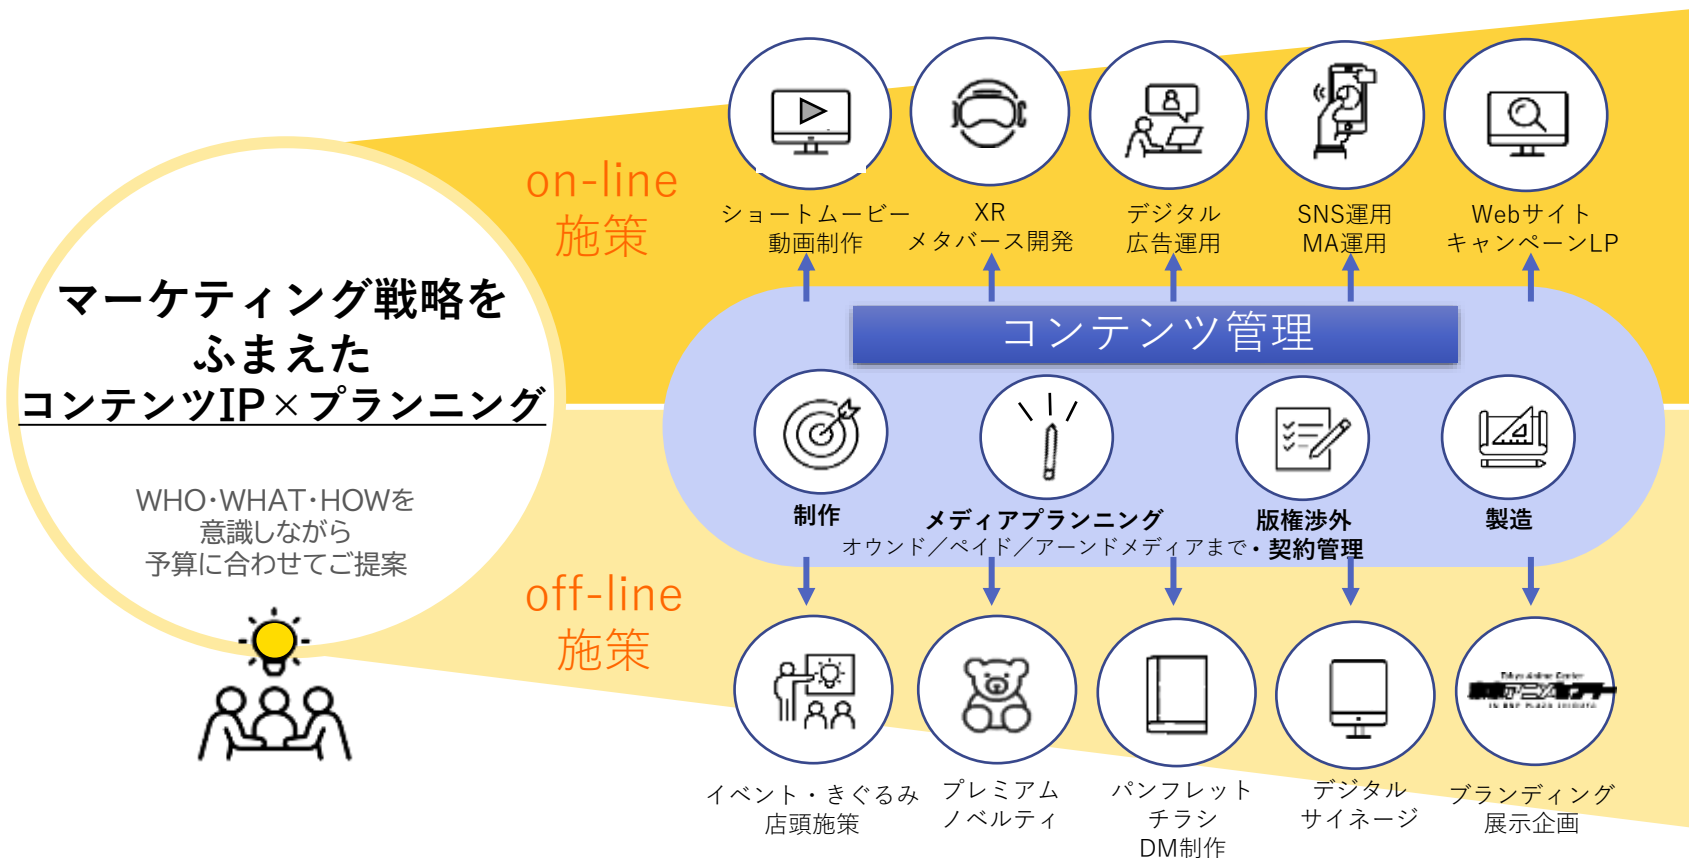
マーケティング戦略を
ふまえた
コンテンツIP×プランニング

WHO･WHAT･HOWを
意識しながら
予算に合わせてご提案

on-line
施策

ショートムービー
動画制作

XR
メタバース開発

デジタル
広告運用

SNS運用
MA運用

Webサイト
キャンペーンLP

コンテンツ管理

制作

メディアプランニング

版権渉外

製造

オウンド／ペイド／アーンドメディアまで・契約管理

off-line
施策

イベント・きぐるみ
店頭施策

プレミアム
ノベルティ

パンフレット
チラシ
DM制作

デジタル
サイネージ

ブランディング
展示企画